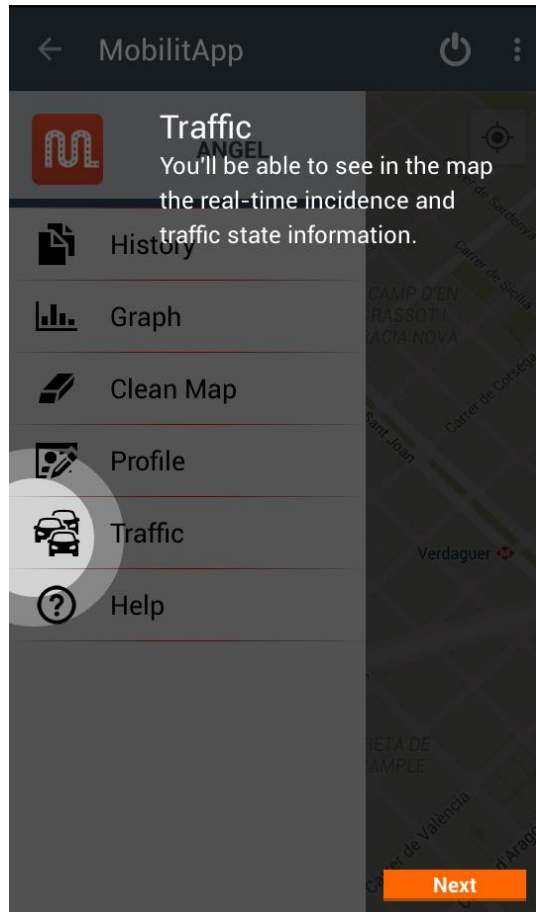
MobilitApp

Traffic
You'll be able to see in the map the real-time incidence and traffic state information.

ANGEL

History

Graph

Clean Map

Profile

Traffic

Help

Carrer de Sardenya
Carrer de Sicília
CAMP D'EN GRASSOT I GRÀCIA NOVA
Carrer de Còrsega
Sant Joan
Verdaguer
DRETA DE L'EIXAMPLE
Carrer de València
Carrer d'Aragó

Next